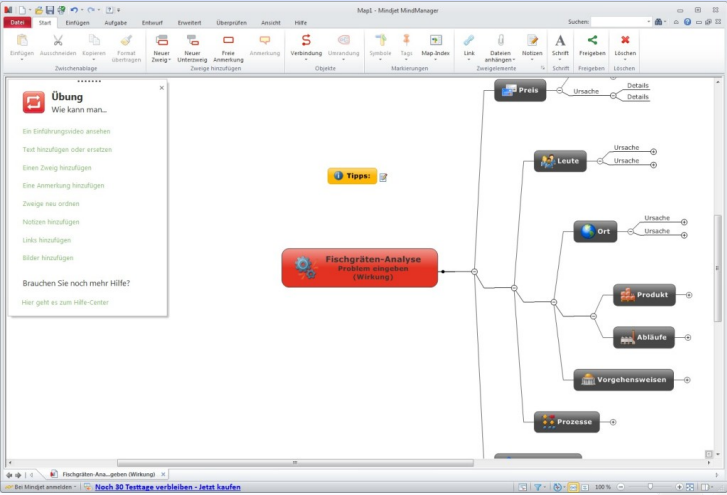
Map1 - Mindjet MindManager

Datei | Start | Einfügen | Aufgabe | Entwurf | Erweitert | Überprüfen | Ansicht | Hilfe

Suchen:

Einfügen | Ausschneiden | Kopieren | Format übertragen
Zwischenablage

Neuer Zweig | Neuer Unterzweig | Freie Anmerkung | Anmerkung
Zweige hinzufügen

Verbindung | Umrandung
Objekte

Symbole | Tags | Map-Index
Markierungen

Link | Dateien anhängen | Notizen
Zweigelemente

Schrift
Schrift

Freigeben
Freigeben

Löschen
Löschen

Übung
Wie kann man...

Ein Einführungsvideo ansehen
Text hinzufügen oder ersetzen
Einen Zweig hinzufügen
Eine Anmerkung hinzufügen
Zweige neu ordnen
Notizen hinzufügen
Links hinzufügen
Bilder hinzufügen

Brauchen Sie noch mehr Hilfe?
Hier geht es zum Hilfe-Center

Tipps:

Fischgräten-Analyse
Problem eingeben
(Wirkung)

Preis
Ursache
Details
Details

Leute
Ursache
Ursache

Ort
Ursache
Ursache

Produkt

Abläufe

Vorgehensweisen

Prozesse

Fischgräten-Ana...geben (Wirkung)

Bei Mindjet anmelden
Noch 30 Testtage verbleiben - Jetzt kaufen
100 %